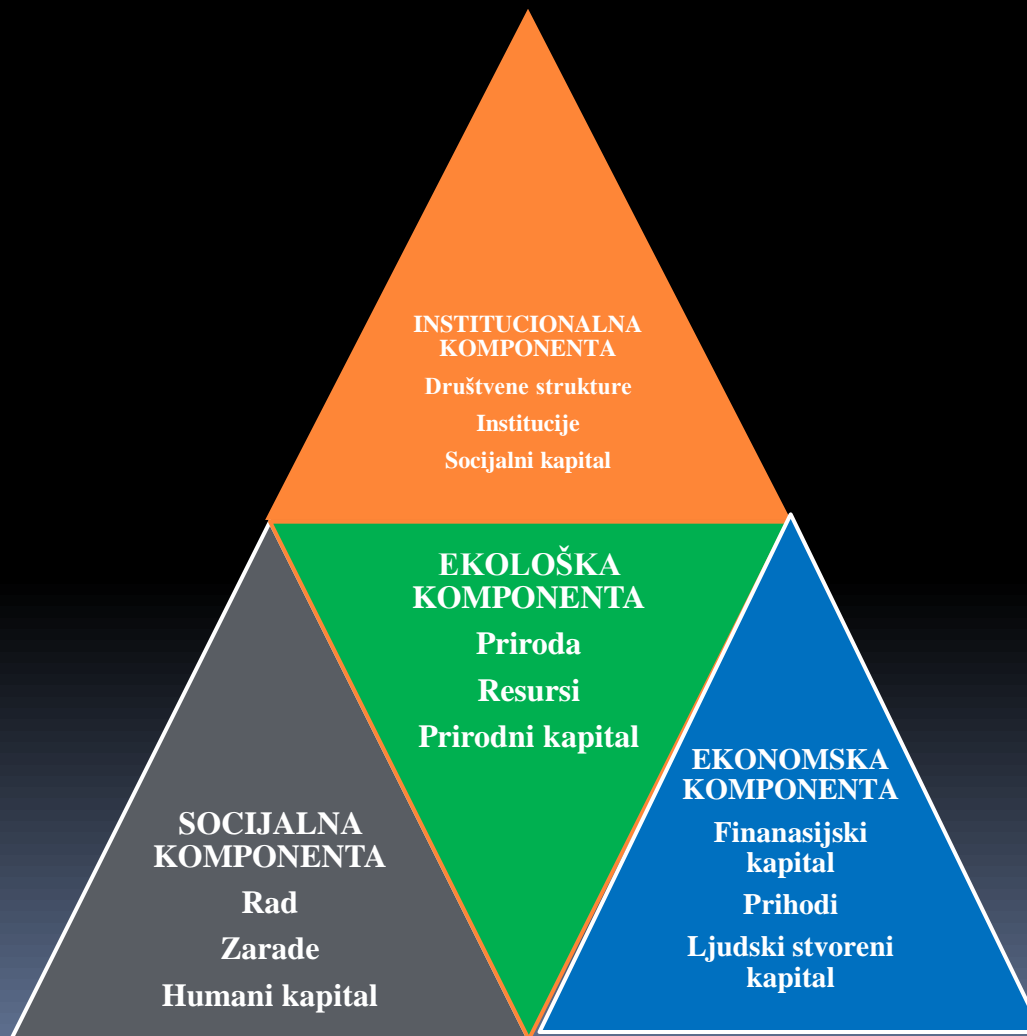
INSTITUCIONALNA KOMPONENTA
Društvene strukture
Institucije
Socijalni kapital

EKOLOŠKA KOMPONENTA
Priroda
Resursi
Prirodni kapital

SOCIJALNA KOMPONENTA
Rad
Zarade
Humani kapital

EKONOMSKA KOMPONENTA
Finanasijski kapital
Prihodi
Ljudski stvoreni kapital